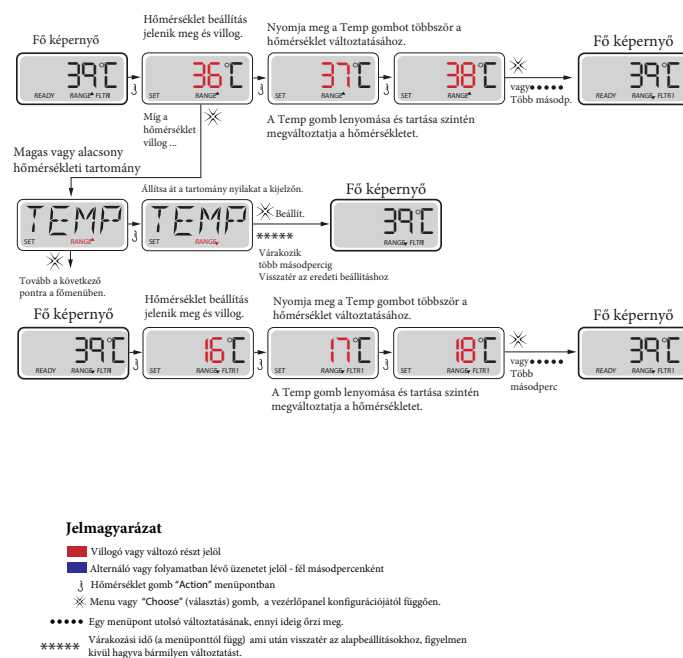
Fő képernyő

39°C
READY RANGE FLTR1

Hőmérséklet beállítás jelenik meg és villog.

36°C
SET RANGE

Míg a hőmérséklet villog ...

Nyomja meg a Temp gombot többször a hőmérséklet változtatásához.

37°C
SET RANGE

38°C
SET RANGE

vagy ••••• Több másodp.

Fő képernyő

39°C
READY RANGE FLTR1

A Temp gomb lenyomása és tartása szintén megváltoztatja a hőmérsékletet.

Magas vagy alacsony hőmérsékleti tartomány

TEMP
SET RANGE

Állítsa át a tartomány nyilakat a kijelzőn.

TEMP
SET RANGE

Beállít.

*****

Fő képernyő

39°C
RANGE FLTR1

Várakozik több másodpercig Visszatér az eredeti beállításhoz

Tovább a következő pontra a főmenüben.

Fő képernyő

39°C
READY RANGE FLTR1

Hőmérséklet beállítás jelenik meg és villog.

16°C
SET RANGE FLTR1

Nyomja meg a Temp gombot többször a hőmérséklet változtatásához.

17°C
SET RANGE FLTR1

18°C
SET RANGE FLTR1

vagy ••••• Több másodperc

Fő képernyő

39°C
READY RANGE FLTR1

A Temp gomb lenyomása és tartása szintén megváltoztatja a hőmérsékletet.

Jelmagyarázat

Villogó vagy változó részt jelöl

Alternáló vagy folyamatban lévő üzenetet jelöl - fél másodpercenként

Hőmérséklet gomb "Action" menüpontban

Menu vagy "Choose" (választás) gomb, a vezérlőpanel konfigurációjától függően.

••••• Egy menüpont utolsó változtatásának, ennyi ideig őrzi meg.

***** Várakozási idő (a menüponttól függ) ami után visszatér az alapbeállításokhoz, figyelmen kívül hagyva bármilyen változtatást.